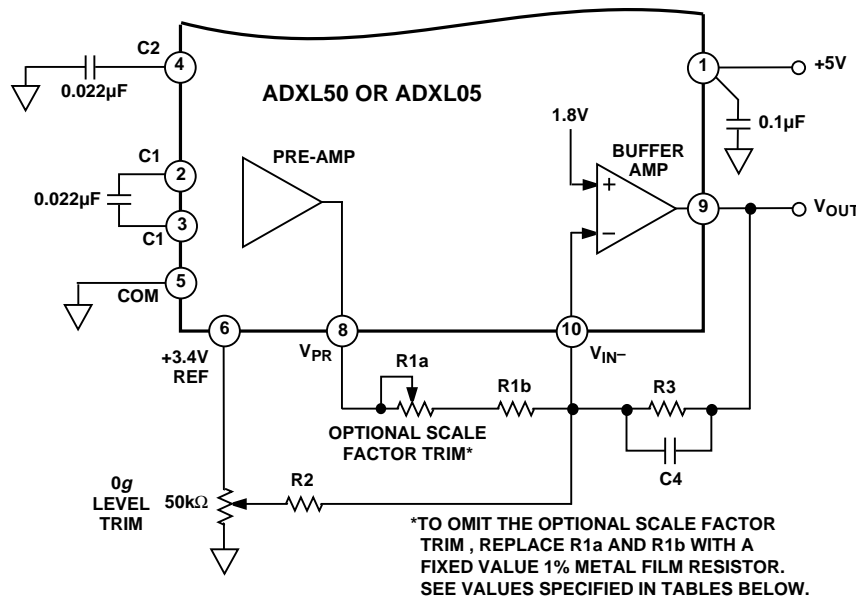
ADXL50 OR ADXL05

C2
4
0.022µF

C1
2
0.022µF
3
C1

5
COM

PRE-AMP

1
+5V
0.1µF

1.8V
BUFFER AMP
+
−
9
$V_{OUT}$

6
+3.4V REF

8
$V_{PR}$

10
$V_{IN-}$

R1a
R1b
R3
C4

OPTIONAL SCALE FACTOR TRIM*

0g LEVEL TRIM
50kΩ
R2

*TO OMIT THE OPTIONAL SCALE FACTOR TRIM , REPLACE R1a AND R1b WITH A FIXED VALUE 1% METAL FILM RESISTOR. SEE VALUES SPECIFIED IN TABLES BELOW.